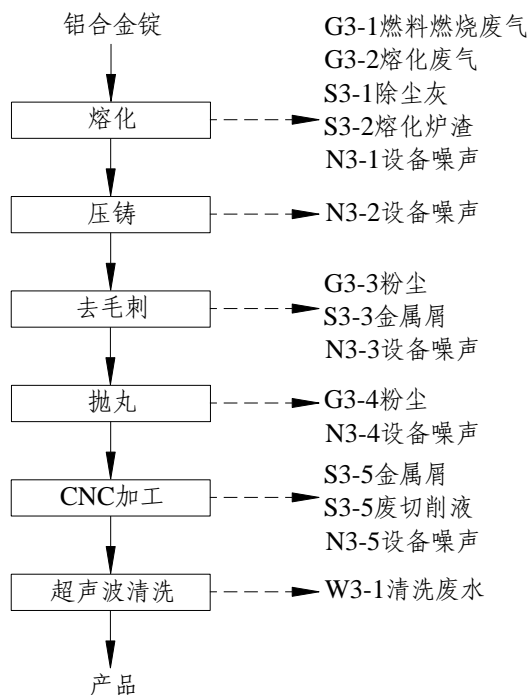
铝合金锭

熔化

G3-1燃料燃烧废气
G3-2熔化废气
S3-1除尘灰
S3-2熔化炉渣
N3-1设备噪声

压铸

N3-2设备噪声

去毛刺

G3-3粉尘
S3-3金属屑
N3-3设备噪声

抛丸

G3-4粉尘
N3-4设备噪声

CNC加工

S3-5金属屑
S3-5废切削液
N3-5设备噪声

超声波清洗

W3-1清洗废水

产品